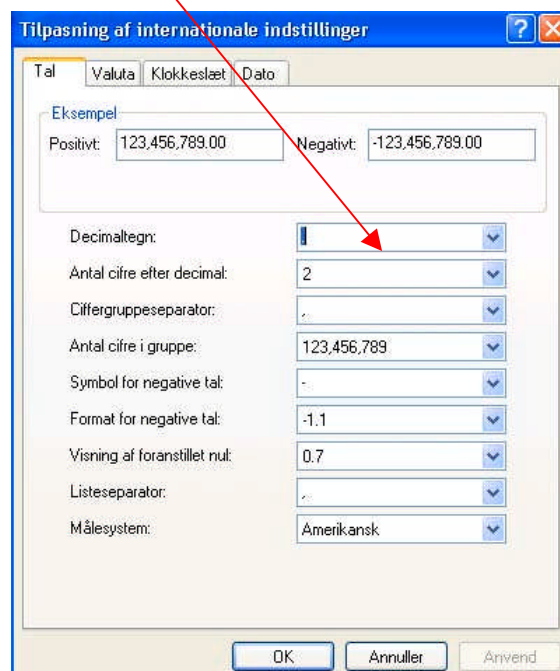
Tilpasning af internationale indstillinger

? X

Tal Valuta Klokkeslæt Dato

Eksempel

Positivt: 123,456,789.00 Negativt: -123,456,789.00

Decimaltegn: .

Antal cifre efter decimal: 2

Ciffergruppeseparator: ,

Antal cifre i gruppe: 123,456,789

Symbol for negative tal: -

Format for negative tal: -1.1

Visning af foranstillet nul: 0.7

Listeseparator: ,

Målesystem: Amerikansk

OK Annuller Anvend